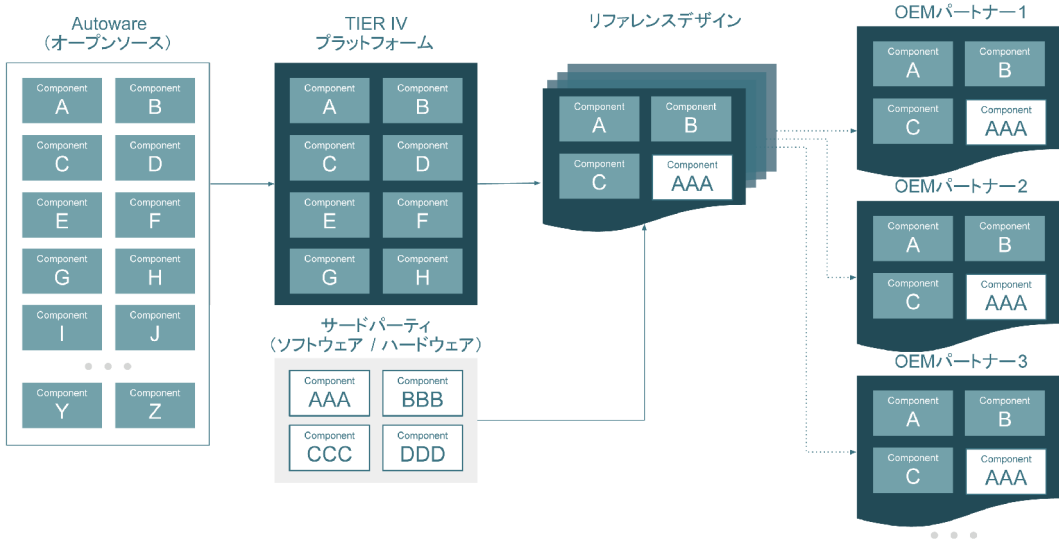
Autoware
（オープンソース）

Component A
Component B
Component C
Component D
Component E
Component F
Component G
Component H
Component I
Component J
Component Y
Component Z

TIER IV
プラットフォーム

Component A
Component B
Component C
Component D
Component E
Component F
Component G
Component H

サードパーティ
（ソフトウェア / ハードウェア）

Component AAA
Component BBB
Component CCC
Component DDD

リファレンスデザイン

Component A
Component B
Component C
Component AAA

OEMパートナー1

Component A
Component B
Component C
Component AAA

OEMパートナー2

Component A
Component B
Component C
Component AAA

OEMパートナー3

Component A
Component B
Component C
Component AAA